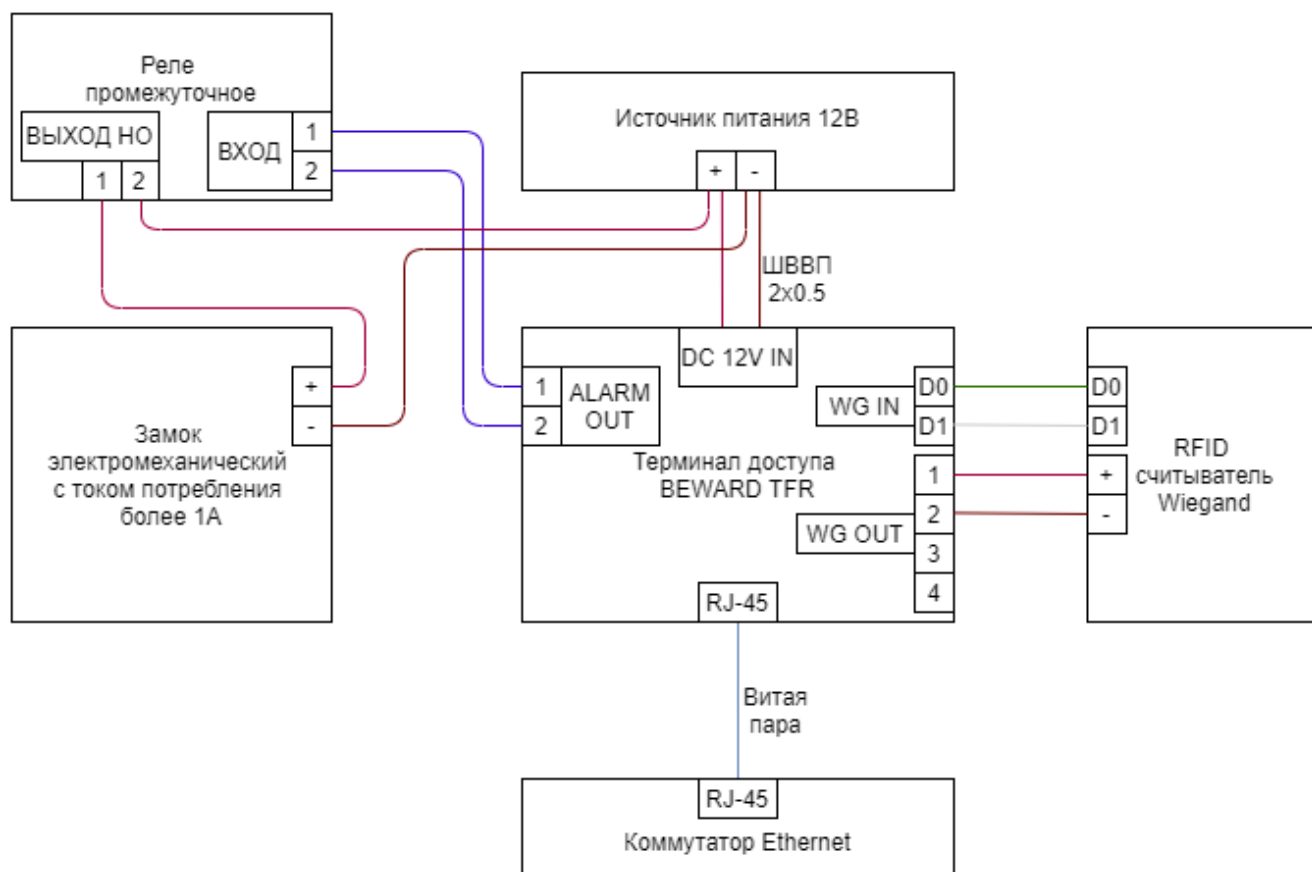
Реле промежуточное

ВЫХОД НО

1 2

ВХОД

1

2

Источник питания 12В

+ -

ШВВП 2x0.5

Замок электромеханический с током потребления более 1А

+

-

1

2

ALARM OUT

DC 12V IN

WG IN

D0

D1

Терминал доступа BEWARD TFR

1

2

3

4

WG OUT

RJ-45

D0

D1

+

-

RFID считыватель Wiegand

Витая пара

RJ-45

Коммутатор Ethernet